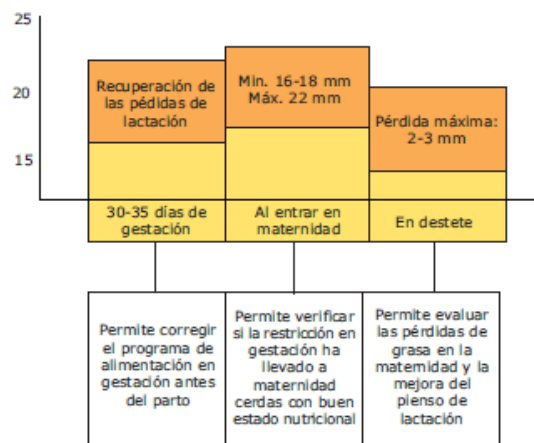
25

20

15

Recuperación de las pédidas de lactación

Mín. 16-18 mm
Máx. 22 mm

Pérdida máxima: 2-3 mm

30-35 días de gestación

Al entrar en maternidad

En destete

Permite corregir el programa de alimentación en gestación antes del parto

Permite verificar si la restricción en gestación ha llevado a maternidad cerdas con buen estado nutricional

Permite evaluar las pérdidas de grasa en la matemidad y la mejora del pienso de lactación